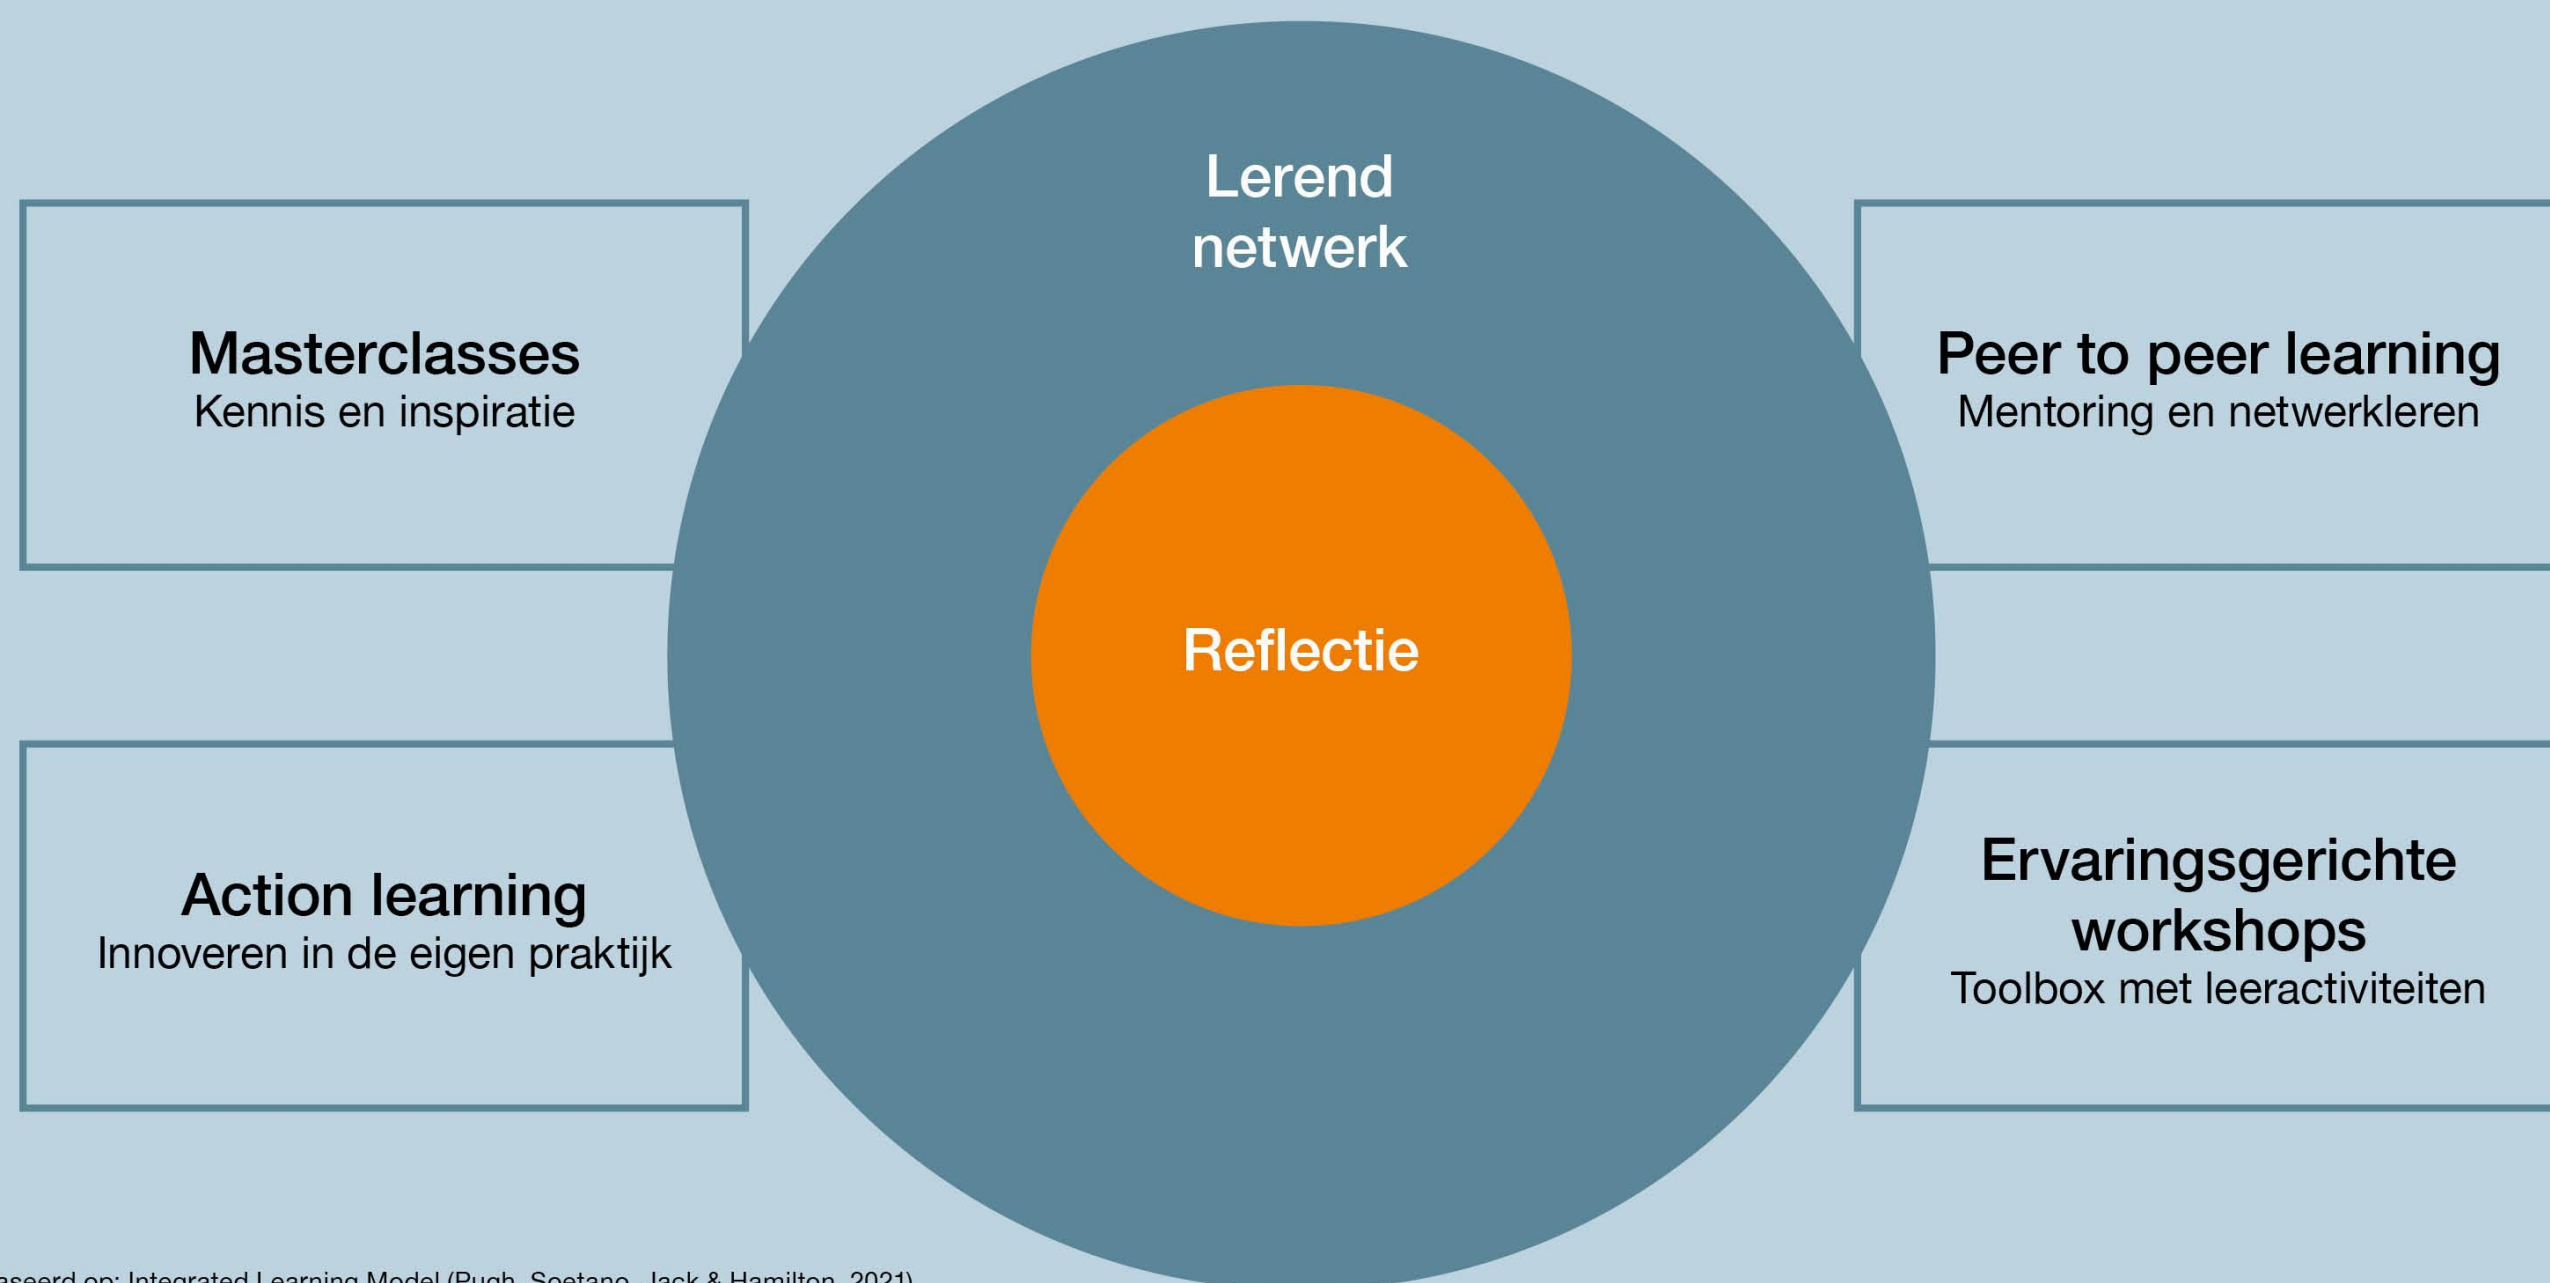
Lerend netwerk

Masterclasses
Kennis en inspiratie

Peer to peer learning
Mentoring en netwerkleren

Reflectie

Action learning
Innoveren in de eigen praktijk

Ervaringsgerichte workshops
Toolbox met leeractiviteiten

aseerd op: Integrated Learning Model (Pugh, Soetano, Jack & Hamilton, 2021)